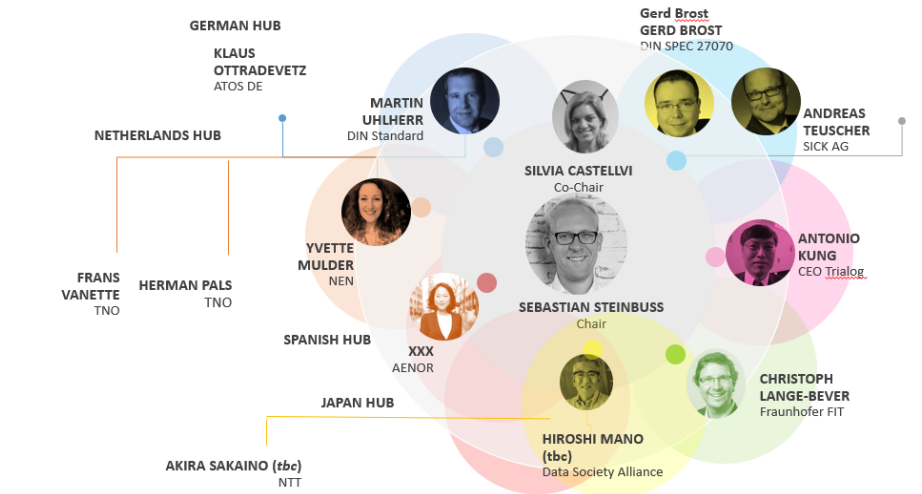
GERMAN HUB

KLAUS OTTRADEVETZ
ATOS DE

Gerd Brost
GERD BROST
DIN SPEC 27070

MARTIN UHLHERR
DIN Standard

ANDREAS TEUSCHER
SICK AG

NETHERLANDS HUB

SILVIA CASTELLVI
Co-Chair

YVETTE MULDER
NEN

ANTONIO KUNG
CEO Trialog

FRANS VANETTE
TNO

HERMAN PALS
TNO

SEBASTIAN STEINBUSS
Chair

SPANISH HUB

XXX
AENOR

JAPAN HUB

CHRISTOPH LANGE-BEVER
Fraunhofer FIT

HIROSHI MANO (tbc)
Data Society Alliance

AKIRA SAKAINO (*tbc*)
NTT